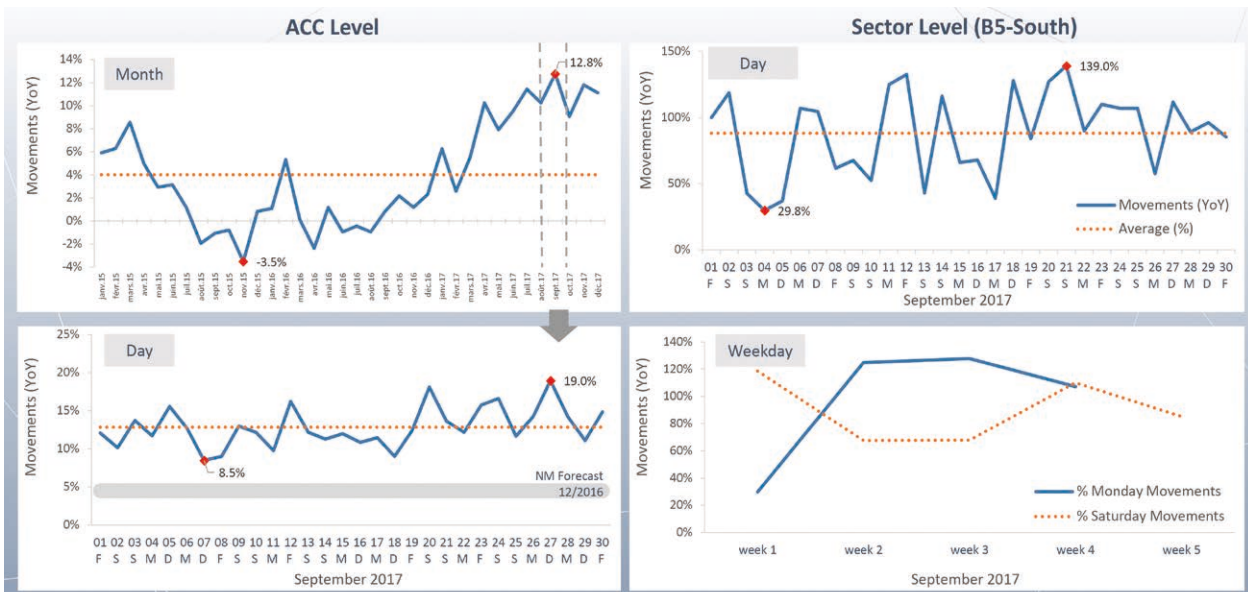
ACC Level

Sector Level (B5-South)

Month

14%
12%
10%
8%
6%
4%
2%
0%
-2%
-4%

Movements (YoY)

12.8%

-3.5%

janv.15 févr.15 mars.15 avr.15 mai.15 juin.15 juil.15 août.15 sept.15 oct.15 nov.15 déc.15 janv.16 févr.16 mars.16 avr.16 mai.16 juin.16 juil.16 août.16 sept.16 oct.16 nov.16 déc.16 janv.17 févr.17 mars.17 avr.17 mai.17 juin.17 juil.17 août.17 sept.17 oct.17 nov.17 déc.17

Day

150%
100%
50%
0%

Movements (YoY)

139.0%

29.8%

Movements (YoY)
Average (%)

01 02 03 04 05 06 07 08 09 10 11 12 13 14 15 16 17 18 19 20 21 22 23 24 25 26 27 28 29 30
F S S M D M D F S S M F S S M D M D F S S M F S S M D M D F

September 2017

Day

25%
20%
15%
10%
5%
0%

Movements (YoY)

19.0%

8.5%

NM Forecast
12/2016

01 02 03 04 05 06 07 08 09 10 11 12 13 14 15 16 17 18 19 20 21 22 23 24 25 26 27 28 29 30
F S S M D M D F S S M F S S M D M D F S S M F S S M D M D F

September 2017

Weekday

140%
120%
100%
80%
60%
40%
20%
0%

Movements (YoY)

% Monday Movements
% Saturday Movements

week 1 week 2 week 3 week 4 week 5

September 2017